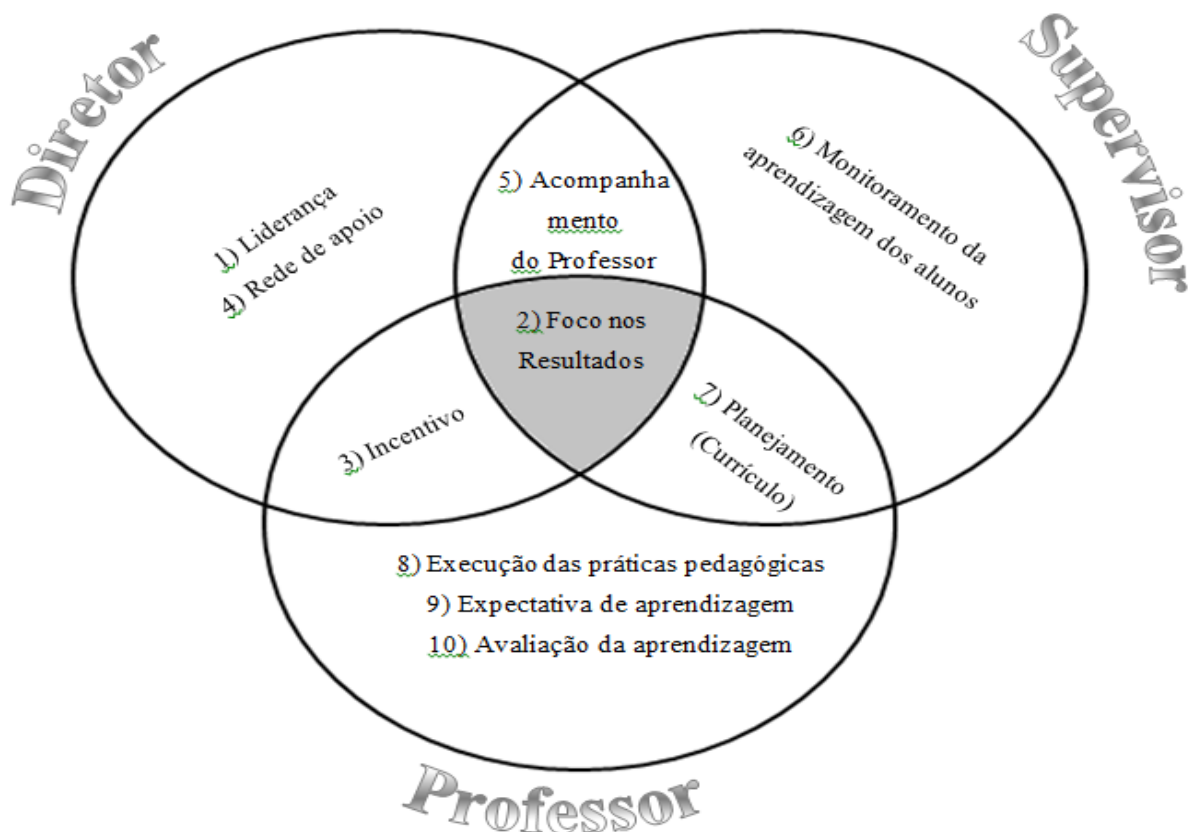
Diretor

Supervisor

1) Liderança
4) Rede de apoio

5) Acompanha mento do Professor

6) Monitoramento da aprendizagem dos alunos

2) Foco nos Resultados

3) Incentivo

7) Planejamento (Currículo)

8) Execução das práticas pedagógicas
9) Expectativa de aprendizagem
10) Avaliação da aprendizagem

Professor